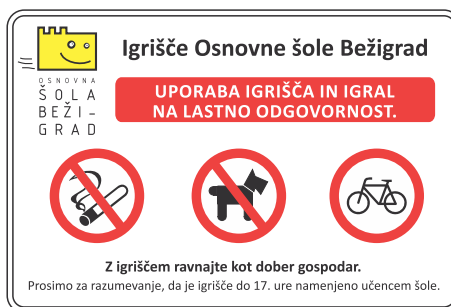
OSNOVNA
ŠOLA
BEŽI-
GRAD

Igrišče Osnovne šole Bežigrad

UPORABA IGRIŠČA IN IGRAL NA LASTNO ODGOVORNOST.

Z igriščem ravnajte kot dober gospodar.
Prosimo za razumevanje, da je igrišče do 17. ure namenjeno učencem šole.